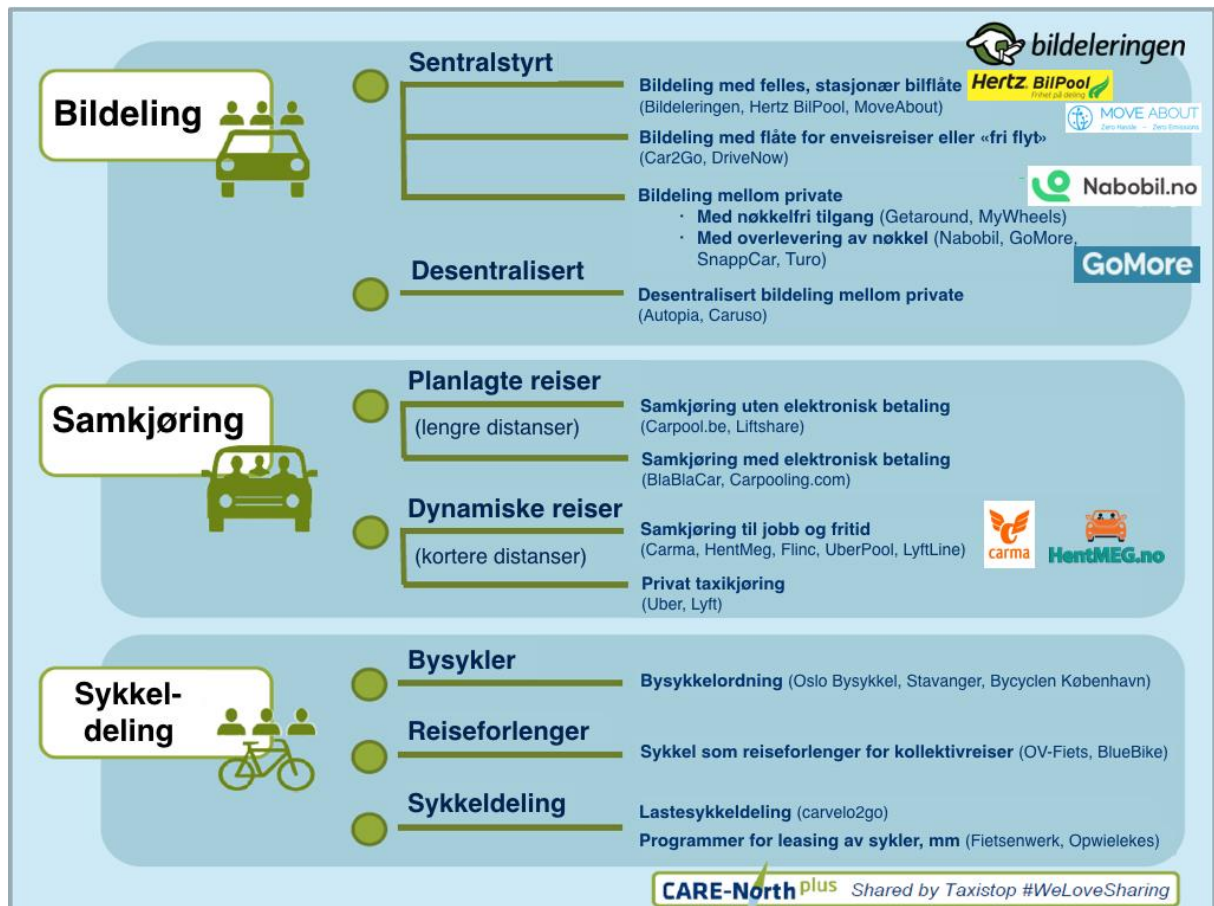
bildeleringen

Bildeling

Sentralstyrt

Bildeling med felles, stasjonær bilflåte
(Bildeleringen, Hertz BilPool, MoveAbout)

Hertz BilPool Frihet på deling

MOVE ABOUT Zero Hassle – Zero Emissions

Bildeling med flåte for enveisreiser eller «fri flyt»
(Car2Go, DriveNow)

Nabobil.no

Bildeling mellom private
· Med nøkkelfri tilgang (Getaround, MyWheels)
· Med overlevering av nøkkel (Nabobil, GoMore, SnappCar, Turo)

GoMore

Desentralisert

Desentralisert bildeling mellom private
(Autopia, Caruso)

Samkjøring

Planlagte reiser
(lengre distanser)

Samkjøring uten elektronisk betaling
(Carpool.be, Liftshare)

Samkjøring med elektronisk betaling
(BlaBlaCar, Carpooling.com)

Dynamiske reiser
(kortere distanser)

Samkjøring til jobb og fritid
(Carma, HentMeg, Flinc, UberPool, LyftLine)

carma

HentMEG.no

Privat taxikjøring
(Uber, Lyft)

Sykkel-deling

Bysykler

Bysykkelordning (Oslo Bysykkel, Stavanger, Bycyclen København)

Reiseforlenger

Sykkel som reiseforlenger for kollektivreiser (OV-Fiets, BlueBike)

Sykkeldeling

Lastesykkeldeling (carvelo2go)
Programmer for leasing av sykler, mm (Fietsenwerk, Opwielekes)

CARE-North plus Shared by Taxistop #WeLoveSharing